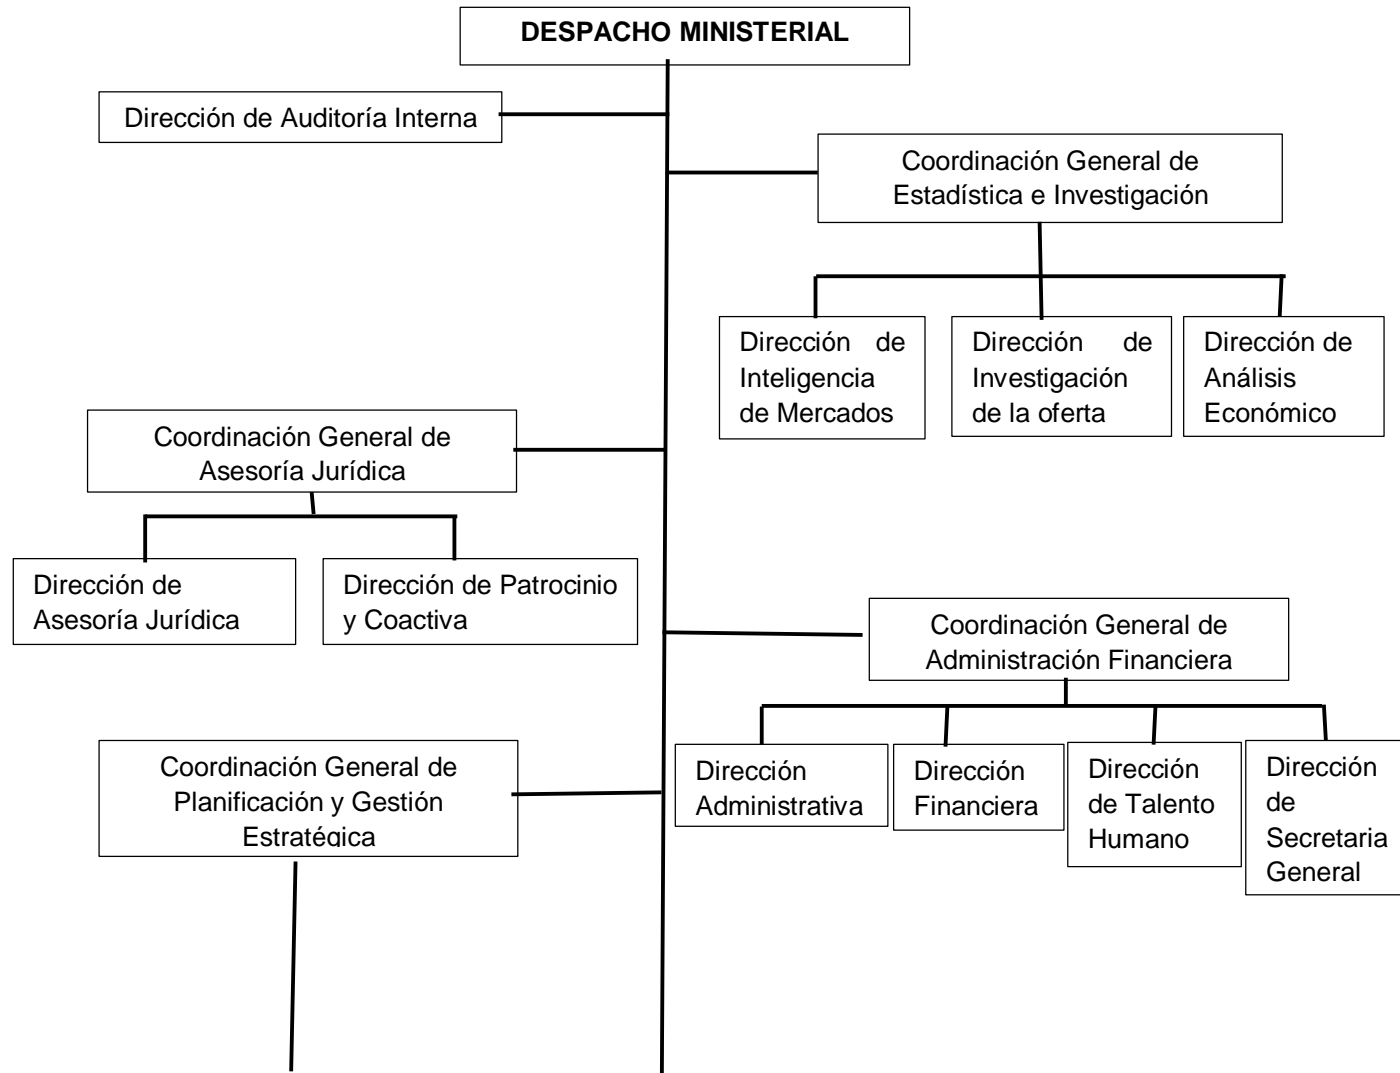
DESPACHO MINISTERIAL

Dirección de Auditoría Interna

Coordinación General de Estadística e Investigación

Dirección de Inteligencia de Mercados

Dirección de Investigación de la oferta

Dirección de Análisis Económico

Coordinación General de Asesoría Jurídica

Dirección de Asesoría Jurídica

Dirección de Patrocinio y Coactiva

Coordinación General de Administración Financiera

Dirección Administrativa

Dirección Financiera

Dirección de Talento Humano

Dirección de Secretaria General

Coordinación General de Planificación y Gestión Estratégica